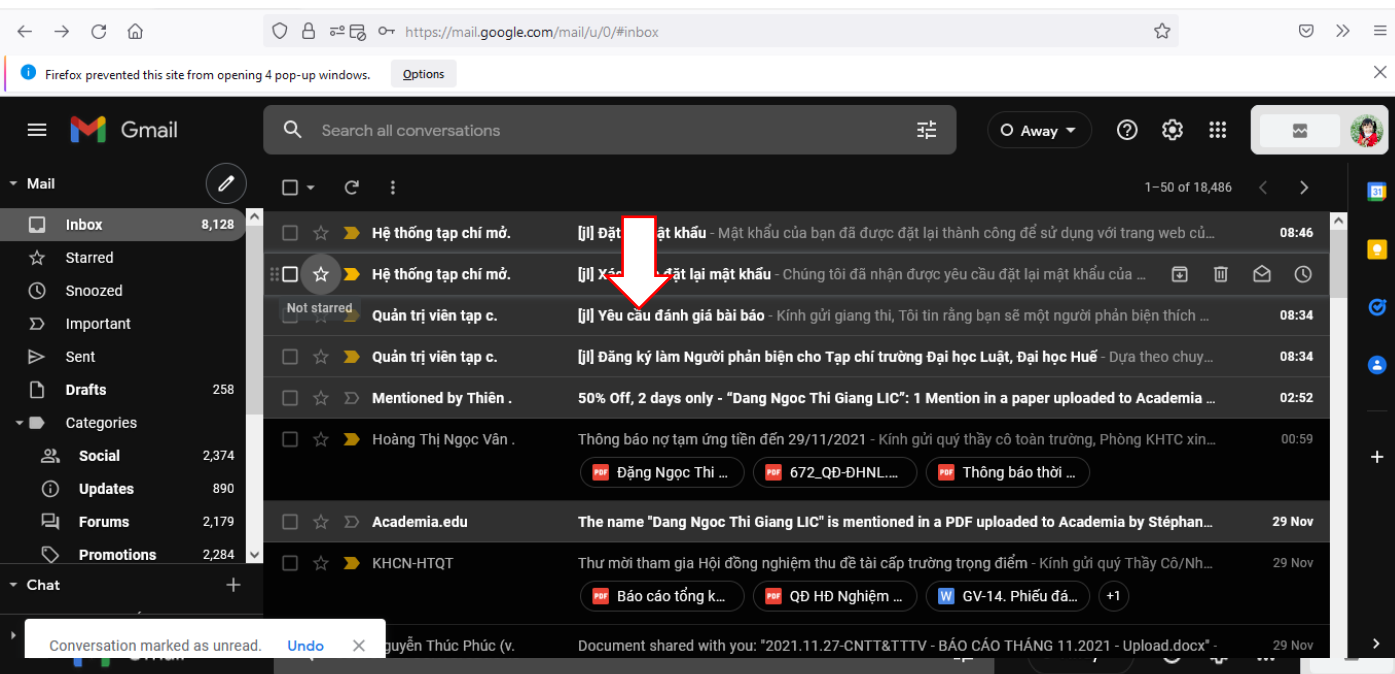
https://mail.google.com/mail/u/0/#inbox

Firefox prevented this site from opening 4 pop-up windows. Options

Gmail

Search all conversations

Away

Mail

Inbox 8,128
Starred
Snoozed
Important
Sent
Drafts 258
Categories
Social 2,374
Updates 890
Forums 2,179
Promotions 2,284

Chat

1–50 of 18,486

Hệ thống tạp chí mở. [jl] Đặt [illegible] mật khẩu - Mật khẩu của bạn đã được đặt lại thành công để sử dụng với trang web củ... 08:46

Hệ thống tạp chí mở. [jl] Xá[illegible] đặt lại mật khẩu - Chúng tôi đã nhận được yêu cầu đặt lại mật khẩu của ...

Not starred

Quản trị viên tạp c. [jl] Yêu cầu đánh giá bài báo - Kính gửi giang thi, Tôi tin rằng bạn sẽ một người phản biện thích ... 08:34

Quản trị viên tạp c. [jl] Đăng ký làm Người phản biện cho Tạp chí trường Đại học Luật, Đại học Huế - Dựa theo chuy... 08:34

Mentioned by Thiên . 50% Off, 2 days only - "Dang Ngoc Thi Giang LIC": 1 Mention in a paper uploaded to Academia ... 02:52

Hoàng Thị Ngọc Vân . Thông báo nợ tạm ứng tiền đến 29/11/2021 - Kính gửi quý thầy cô toàn trường, Phòng KHTC xin... 00:59
Đặng Ngọc Thi ... 672_QĐ-ĐHNL.... Thông báo thời ...

Academia.edu The name "Dang Ngoc Thi Giang LIC" is mentioned in a PDF uploaded to Academia by Stéphan... 29 Nov

KHCN-HTQT Thư mời tham gia Hội đồng nghiệm thu đề tài cấp trường trọng điểm - Kính gửi quý Thầy Cô/Nh... 29 Nov
Báo cáo tổng k... QĐ HĐ Nghiệm ... GV-14. Phiếu đá... +1

Conversation marked as unread. Undo

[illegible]guyễn Thúc Phúc (v. Document shared with you: "2021.11.27-CNTT&TTTV - BÁO CÁO THÁNG 11.2021 - Upload.docx" - 29 Nov